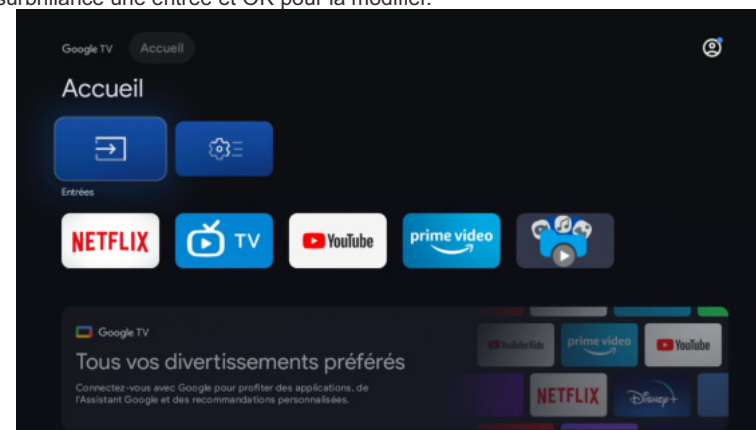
surbrillance une entrée et OK pour la modifier.

Google TV Accueil

Accueil

Entrées

NETFLIX TV YouTube prime video

Google TV

Tous vos divertissements préférés

Connectez-vous avec Google pour profiter des applications, de l'Assistant Google et des recommandations personnalisées.

YouTube Kids prime video YouTube NETFLIX Disney+